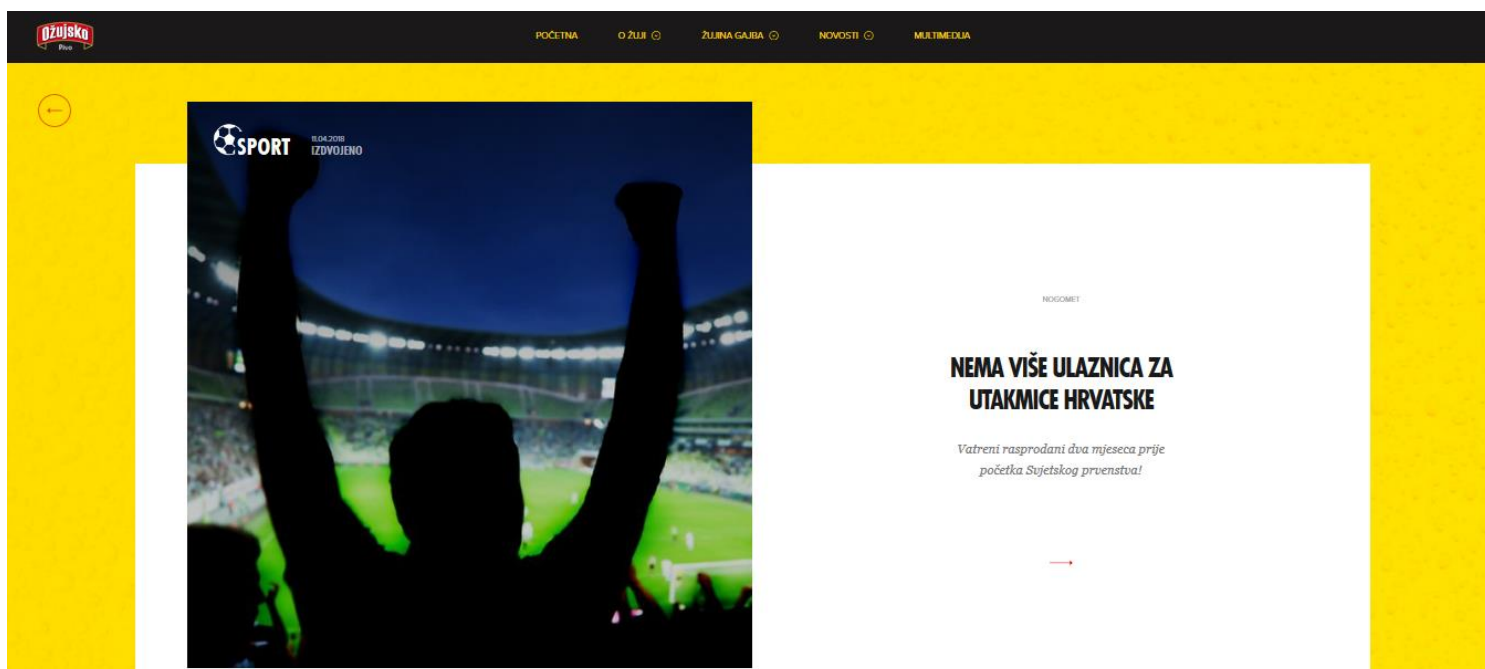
Ožujsko
Pivo

POČETNA
O ŽUJI
ŽUJINA GAJBA
NOVOSTI
MULTIMEDIJA

SPORT
11.04.2018
IZDVOJENO

NOGOMET

NEMA VIŠE ULAZNICA ZA UTAKMICE HRVATSKE

Vatreni rasprodani dva mjeseca prije početka Svjetskog prvenstva!